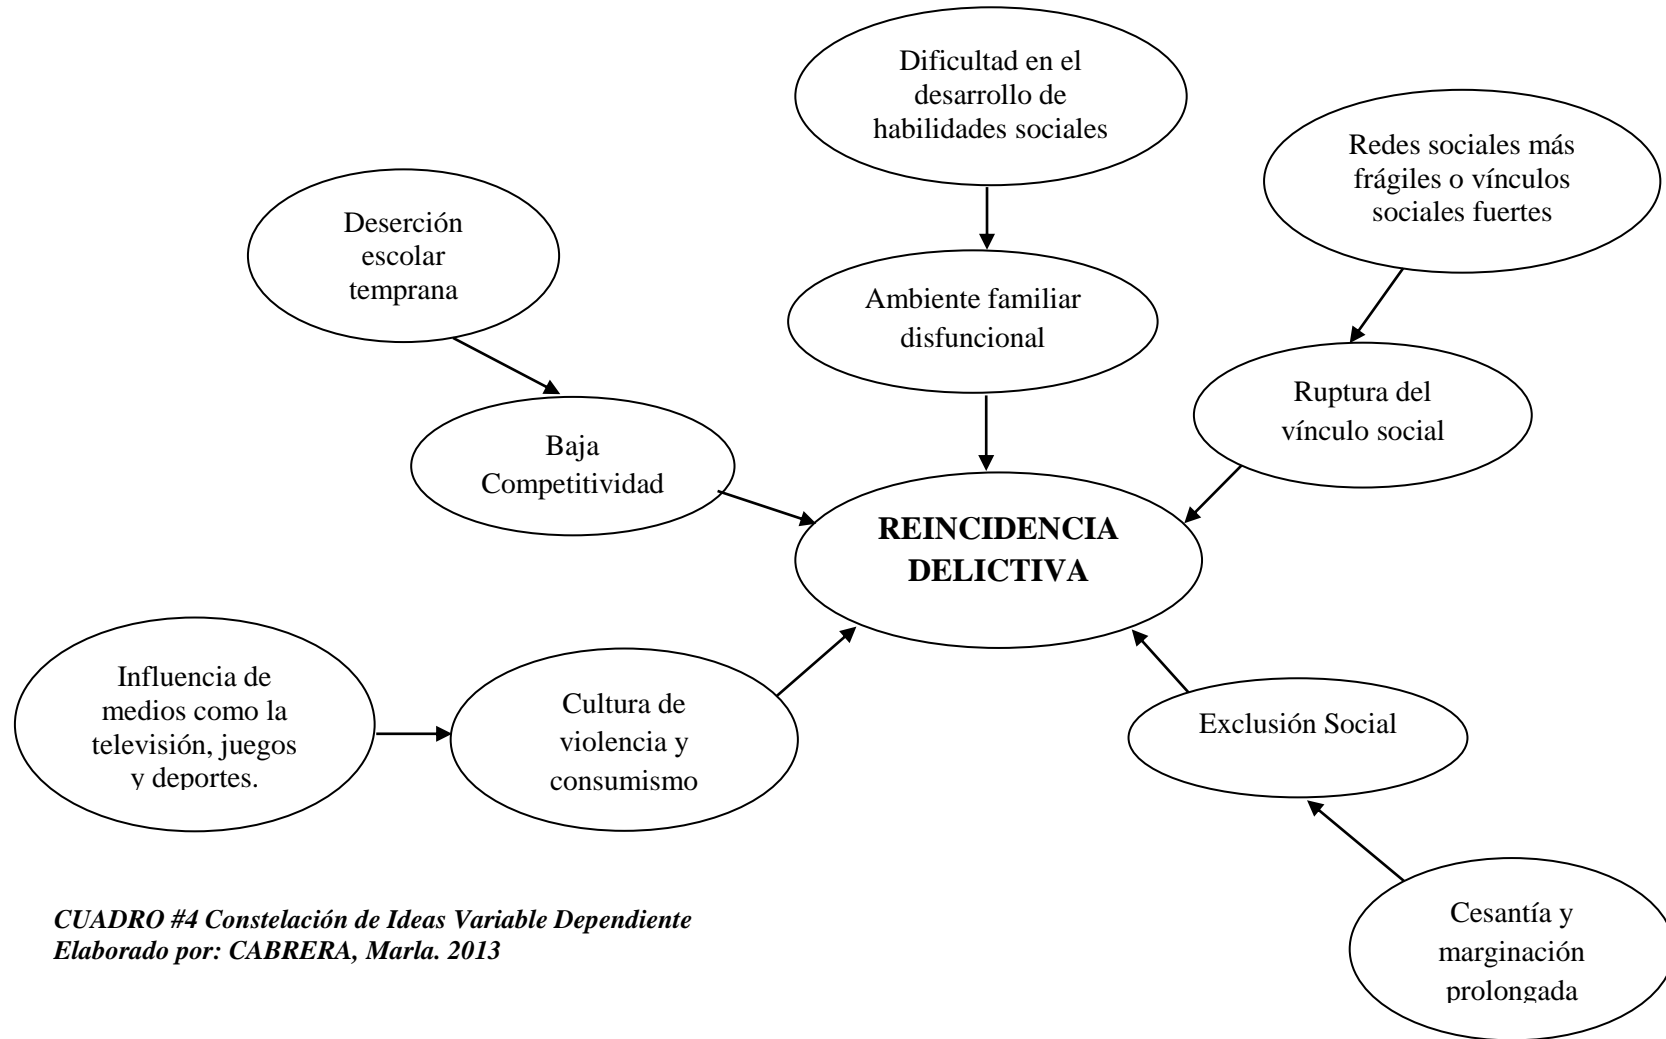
Dificultad en el desarrollo de habilidades sociales

Redes sociales más frágiles o vínculos sociales fuertes

Deserción escolar temprana

Ambiente familiar disfuncional

Ruptura del vínculo social

Baja Competitividad

**REINCIDENCIA DELICTIVA**

Influencia de medios como la televisión, juegos y deportes.

Cultura de violencia y consumismo

Exclusión Social

Cesantía y marginación prolongada

***CUADRO #4 Constelación de Ideas Variable Dependiente***
***Elaborado por: CABRERA, Marla. 2013***